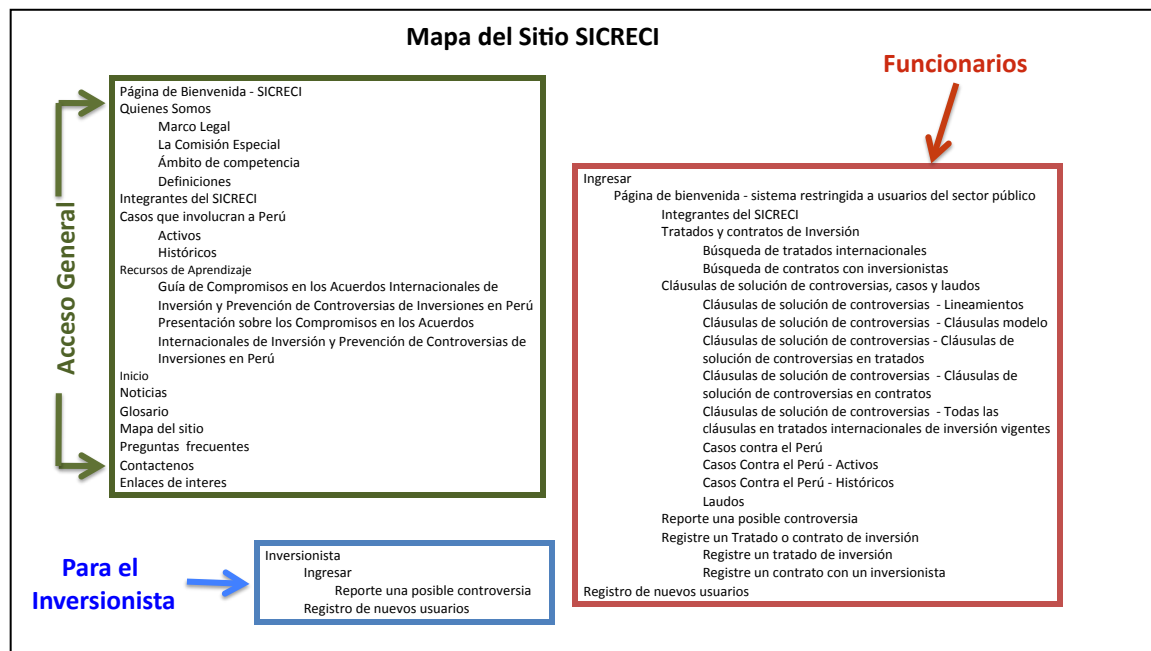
Mapa del Sitio SICRECI

Acceso General

Página de Bienvenida - SICRECI
Quienes Somos
Marco Legal
La Comisión Especial
Ámbito de competencia
Definiciones
Integrantes del SICRECI
Casos que involucran a Perú
Activos
Históricos
Recursos de Aprendizaje
Guía de Compromisos en los Acuerdos Internacionales de Inversión y Prevención de Controversias de Inversiones en Perú
Presentación sobre los Compromisos en los Acuerdos Internacionales de Inversión y Prevención de Controversias de Inversiones en Perú
Inicio
Noticias
Glosario
Mapa del sitio
Preguntas frecuentes
Contactenos
Enlaces de interes

Funcionarios

Ingresar
Página de bienvenida - sistema restringida a usuarios del sector público
Integrantes del SICRECI
Tratados y contratos de Inversión
Búsqueda de tratados internacionales
Búsqueda de contratos con inversionistas
Cláusulas de solución de controversias, casos y laudos
Cláusulas de solución de controversias - Lineamientos
Cláusulas de solución de controversias - Cláusulas modelo
Cláusulas de solución de controversias - Cláusulas de solución de controversias en tratados
Cláusulas de solución de controversias - Cláusulas de solución de controversias en contratos
Cláusulas de solución de controversias - Todas las cláusulas en tratados internacionales de inversión vigentes
Casos contra el Perú
Casos Contra el Perú - Activos
Casos Contra el Perú - Históricos
Laudos
Reporte una posible controversia
Registre un Tratado o contrato de inversión
Registre un tratado de inversión
Registre un contrato con un inversionista
Registro de nuevos usuarios

Para el Inversionista

Inversionista
Ingresar
Reporte una posible controversia
Registro de nuevos usuarios